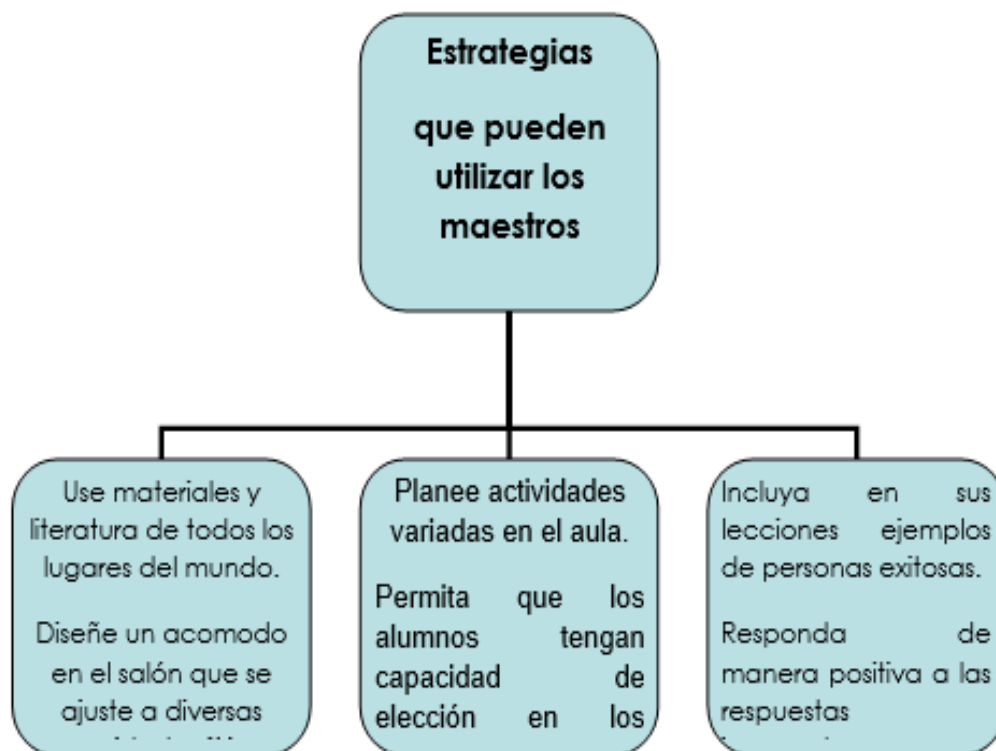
Estrategias

que pueden utilizar los maestros

Use materiales y literatura de todos los lugares del mundo.

Diseñe un acomodo en el salón que se ajuste a diversas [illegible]

Planee actividades variadas en el aula.

Permita que los alumnos tengan capacidad de elección en los

Incluya en sus lecciones ejemplos de personas exitosas.

Responda de manera positiva a las respuestas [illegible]